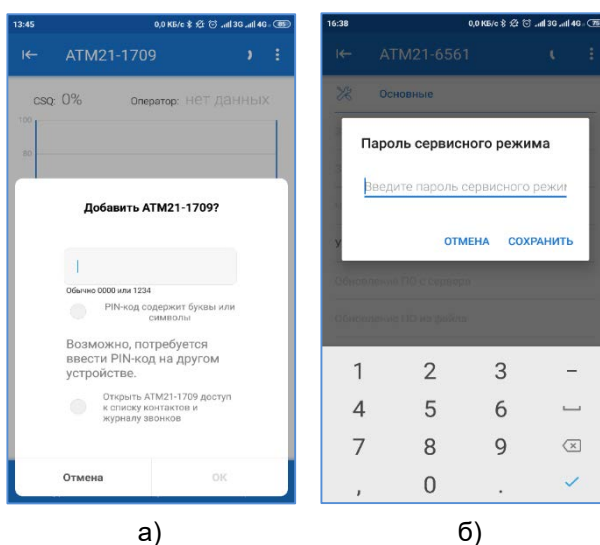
13:45 0,0 КБ/с 3G 4G 89

ATM21-1709

CSQ: 0% Оператор: нет данных

100

80

Добавить ATM21-1709?

Обычно 0000 или 1234

PIN-код содержит буквы или символы

Возможно, потребуется ввести PIN-код на другом устройстве.

Открыть ATM21-1709 доступ к списку контактов и журналу звонков

Отмена OK

а)

16:38 0,0 КБ/с 3G 4G

ATM21-6561

Основные

Пароль сервисного режима

Введите пароль сервисного режи

ОТМЕНА СОХРАНИТЬ

Обновление ПО с сервера

Обновление ПО модема

1 2 3 –

4 5 6

7 8 9

, 0 .

б)